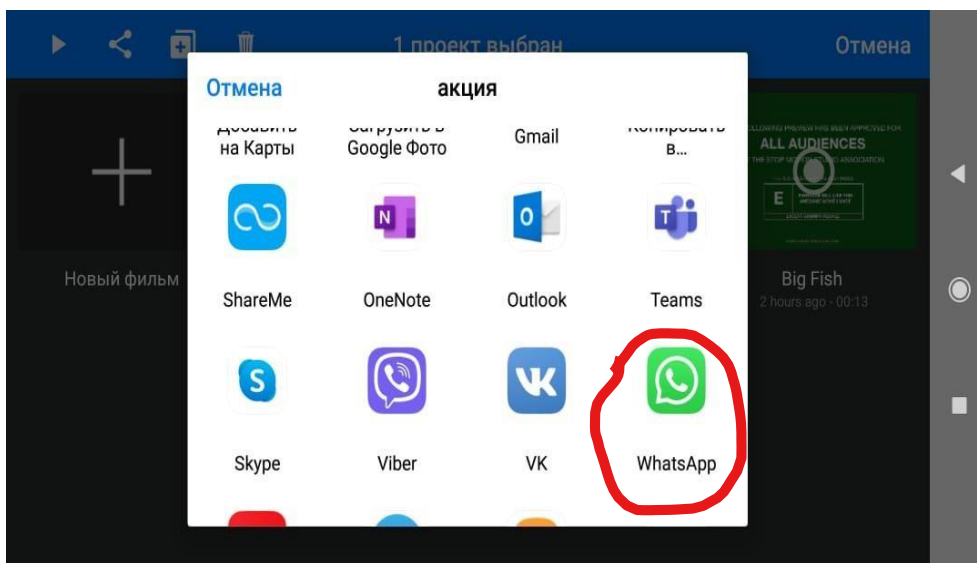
1 проект выбран

Отмена

Новый фильм

Отмена

акция

Добавить на Карты

Загрузить в Google Фото

Gmail

Копировать в...

ShareMe

OneNote

Outlook

Teams

Skype

Viber

VK

WhatsApp

ALL AUDIENCES

Big Fish

2 hours ago - 00:13